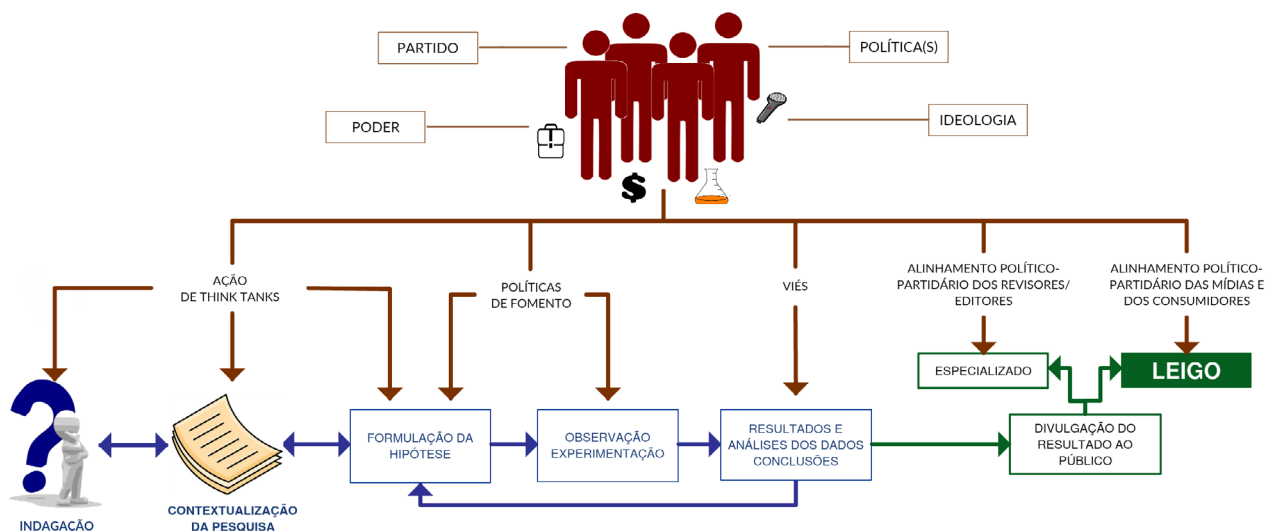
PARTIDO

POLÍTICA(S)

PODER

IDEOLOGIA

$

AÇÃO
DE THINK TANKS

POLÍTICAS
DE FOMENTO

VIÉS

ALINHAMENTO POLÍTICO-PARTIDÁRIO DOS REVISORES/ EDITORES

ALINHAMENTO POLÍTICO-PARTIDÁRIO DAS MÍDIAS E DOS CONSUMIDORES

ESPECIALIZADO

LEIGO

INDAGAÇÃO

CONTEXTUALIZAÇÃO DA PESQUISA

FORMULAÇÃO DA HIPÓTESE

OBSERVAÇÃO EXPERIMENTAÇÃO

RESULTADOS E ANÁLISES DOS DADOS CONCLUSÕES

DIVULGAÇÃO DO RESULTADO AO PÚBLICO